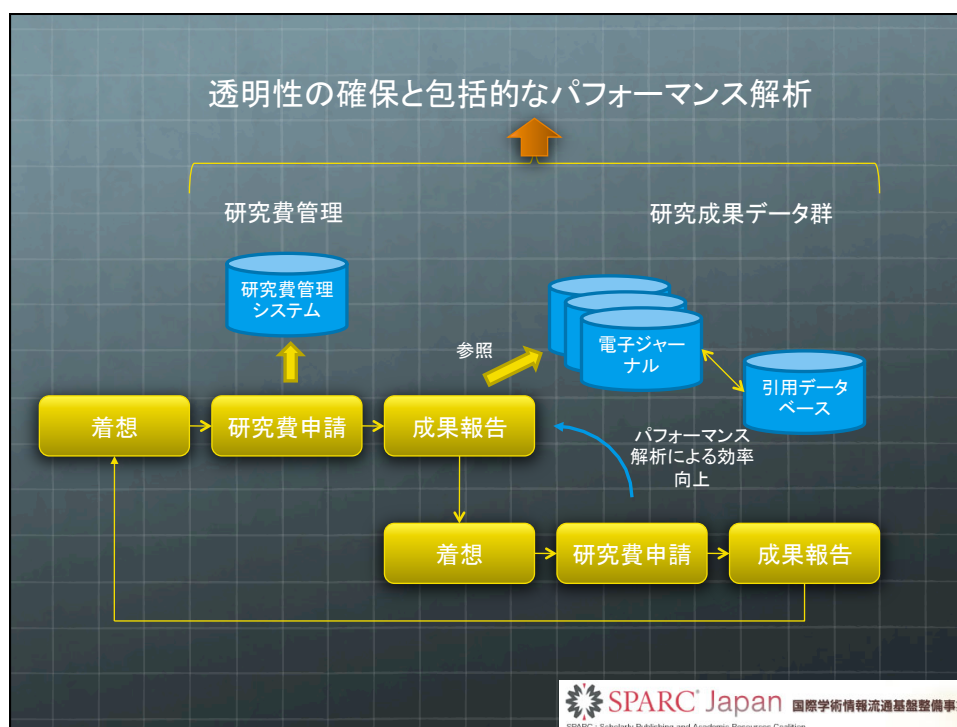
透明性の確保と包括的なパフォーマンス解析

研究費管理

研究成果データ群

研究費管理システム

参照

電子ジャーナル

引用データベース

着想

研究費申請

成果報告

パフォーマンス解析による効率向上

着想

研究費申請

成果報告

SPARC Japan 国際学術情報流通基盤整備事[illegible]

SPARC : Scholarly Publishing and Academic Resources Coalition